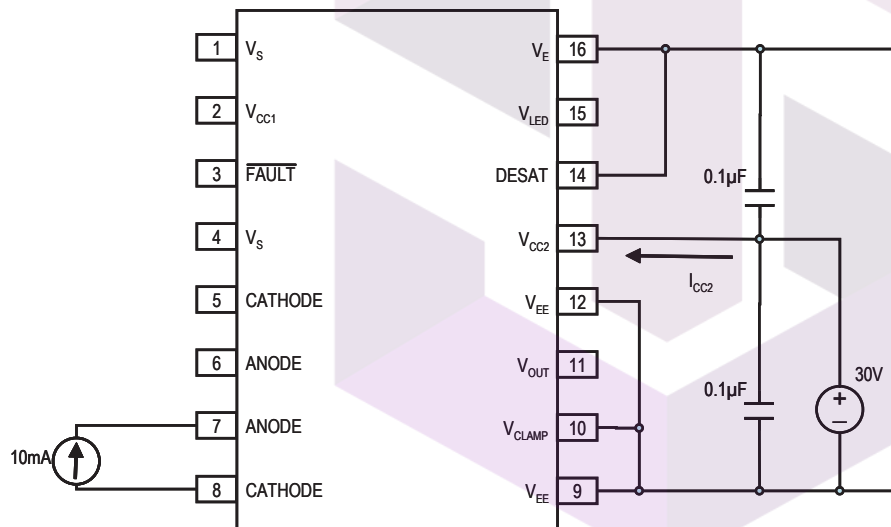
1 $V_S$
2 $V_{CC1}$
3 $\overline{FAULT}$
4 $V_S$
5 CATHODE
6 ANODE
7 ANODE
8 CATHODE

$V_E$ 16
$V_{LED}$ 15
DESAT 14
$V_{CC2}$ 13
$V_{EE}$ 12
$V_{OUT}$ 11
$V_{CLAMP}$ 10
$V_{EE}$ 9

0.1µF
$I_{CC2}$
0.1µF
30V
+
–
10mA